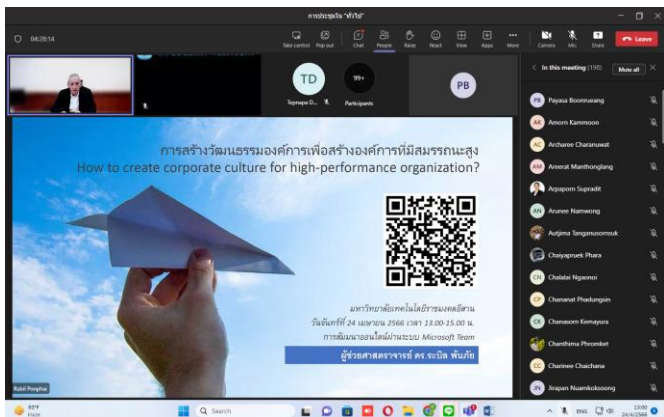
การประชุมใน "ทั่วไป"

04:28:14

Take control Pop out Chat People Raise React View Apps More Camera Mic Share Leave

TD
Topnapa D...

99+
Participants

PB

In this meeting (190) Mute all

การสร้างวัฒนธรรมองค์การเพื่อสร้างองค์การที่มีสมรรถนะสูง
How to create corporate culture for high-performance organization?

มหาวิทยาลัยเทคโนโลยีราชมงคลอีสาน
วันจันทร์ที่ 24 เมษายน 2566 เวลา 13.00-15.00 น.
การสัมมนาออนไลน์ผ่านระบบ Microsoft Team
ผู้ช่วยศาสตราจารย์ ดร.ระบิล พันภัย

Rabil Ponphai

PB Payasa Boonruang
AK Amorn Kammoon
AC Archaree Charanuwat
AM Areerat Manthonglang
Arpaporn Supradit
AN Arunee Namwong
Autjima Tanganusomsuk
Chaiyapruek Phara
CN Chalalai Ngaonoi
CP Chananat Phadungsin
CK Chanasorn Kemayura
Chanthima Phromket
CC Charinee Chaichana
JN Jirapan Nuamkoksoong

33°F Haze
Search
ENG
13:00 24/4/2566